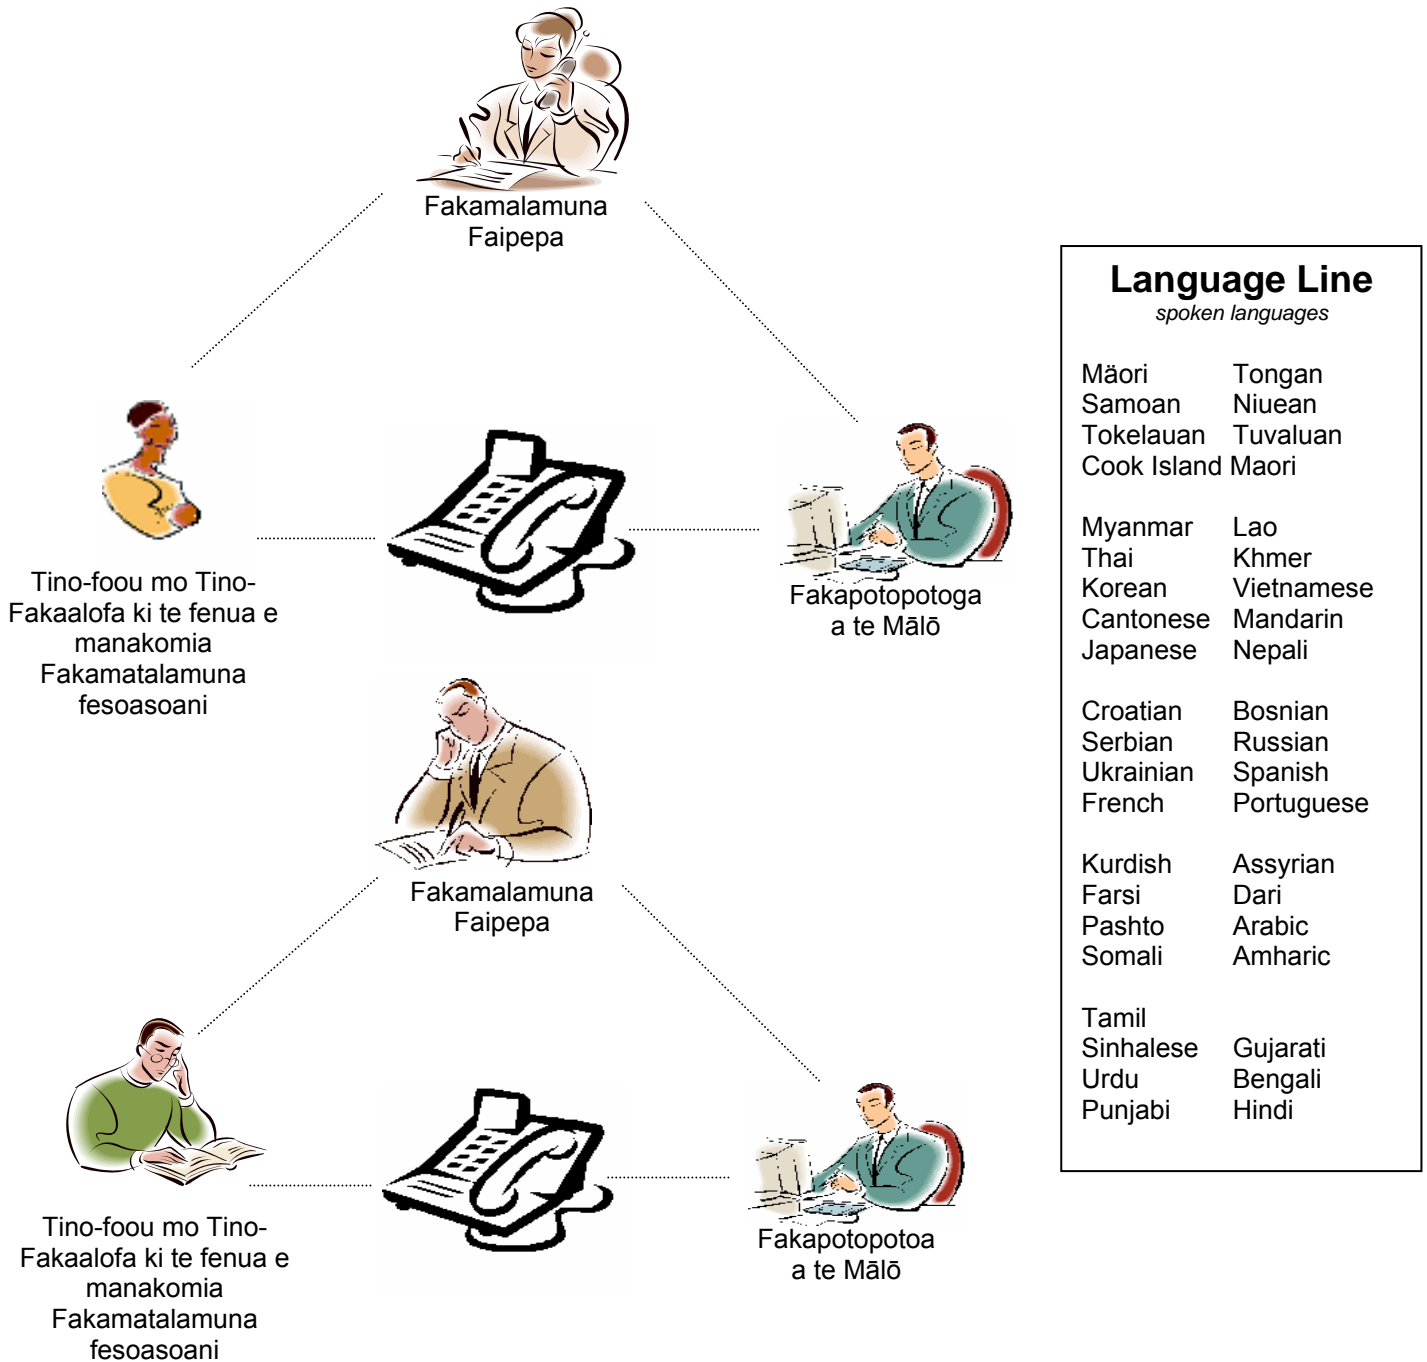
Fakamalamuna Faipepa

Tino-foou mo Tino-Fakaalofa ki te fenua e manakomia Fakamatalamuna fesoasoani

Fakapotopotoga a te Mālō

Fakamalamuna Faipepa

Tino-foou mo Tino-Fakaalofa ki te fenua e manakomia Fakamatalamuna fesoasoani

Fakapotopotoa a te Mālō

Language Line
spoken languages

| | |
|---|---|
| Mäori | Tongan |
| Samoan | Niuean |
| Tokelauan | Tuvaluan |
| Cook Island Maori | |
| Myanmar | Lao |
| Thai | Khmer |
| Korean | Vietnamese |
| Cantonese | Mandarin |
| Japanese | Nepali |
| Croatian | Bosnian |
| Serbian | Russian |
| Ukrainian | Spanish |
| French | Portuguese |
| Kurdish | Assyrian |
| Farsi | Dari |
| Pashto | Arabic |
| Somali | Amharic |
| Tamil | |
| Sinhalese | Gujarati |
| Urdu | Bengali |
| Punjabi | Hindi |